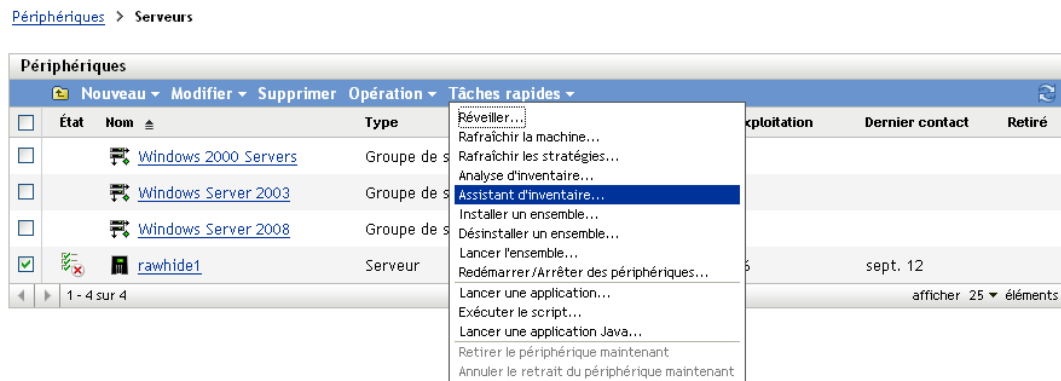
Périphériques > Serveurs

Périphériques

Nouveau ▾ Modifier ▾ Supprimer Opération ▾ Tâches rapides ▾

| | État | Nom ▲ | Type | exploitation | Dernier contact | Retiré |
|---|---|---|---|---|---|---|
| | | Windows 2000 Servers | Groupe de s | | | |
| | | Windows Server 2003 | Groupe de s | | | |
| | | Windows Server 2008 | Groupe de s | | | |
| ☑ | | rawhide1 | Serveur | 6 | sept. 12 | |

1 - 4 sur 4 afficher 25 ▾ éléments

Réveiller...
Rafraîchir la machine...
Rafraîchir les stratégies...
Analyse d'inventaire...
Assistant d'inventaire...
Installer un ensemble...
Désinstaller un ensemble...
Lancer l'ensemble...
Redémarrer/Arrêter des périphériques...
Lancer une application...
Exécuter le script...
Lancer une application Java...
Retirer le périphérique maintenant
Annuler le retrait du périphérique maintenant